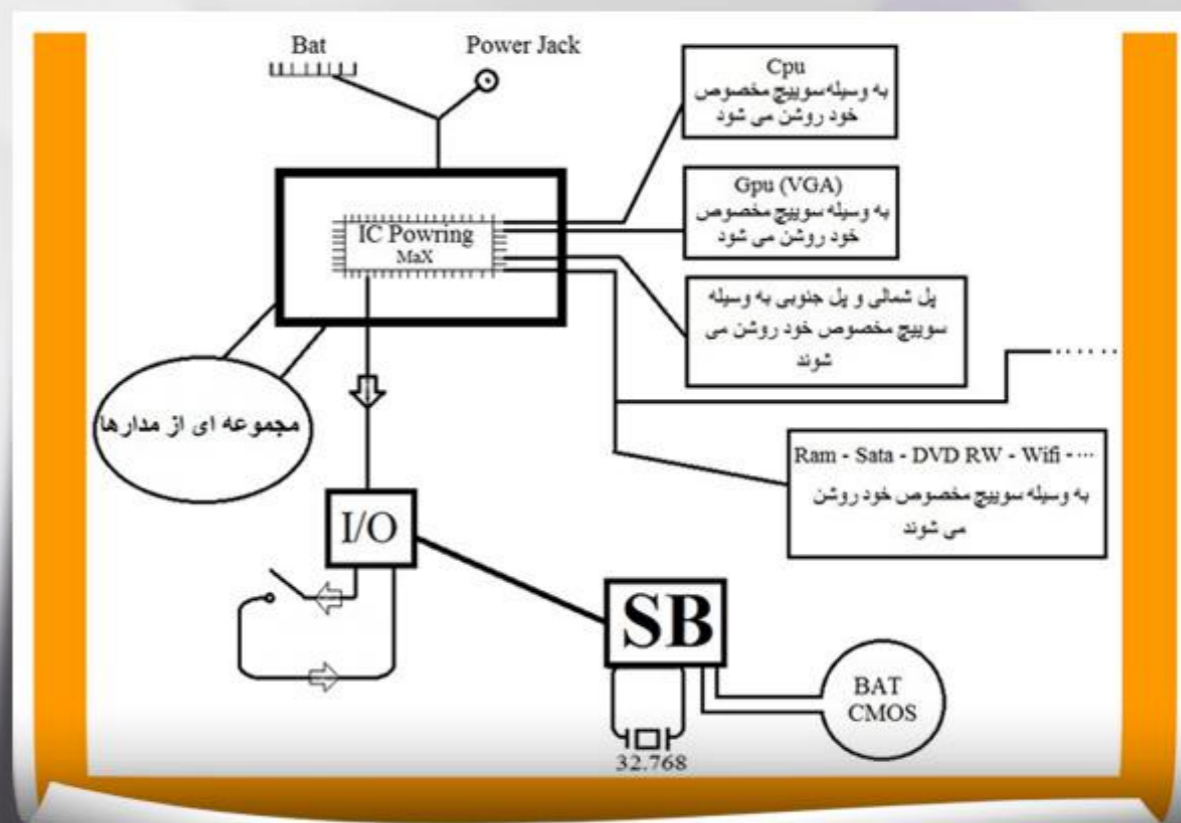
Bat

Power Jack

Cpu
به وسیله سوییچ مخصوص خود روشن می شود

Gpu (VGA)
به وسیله سوییچ مخصوص خود روشن می شود

IC Powring
MaX

پل شمالی و پل جنوبی به وسیله سوییچ مخصوص خود روشن می شوند

......

مجموعه ای از مدارها

Ram - Sata - DVD RW - Wifi - ···
به وسیله سوییچ مخصوص خود روشن می شوند

I/O

SB

BAT
CMOS

32.768